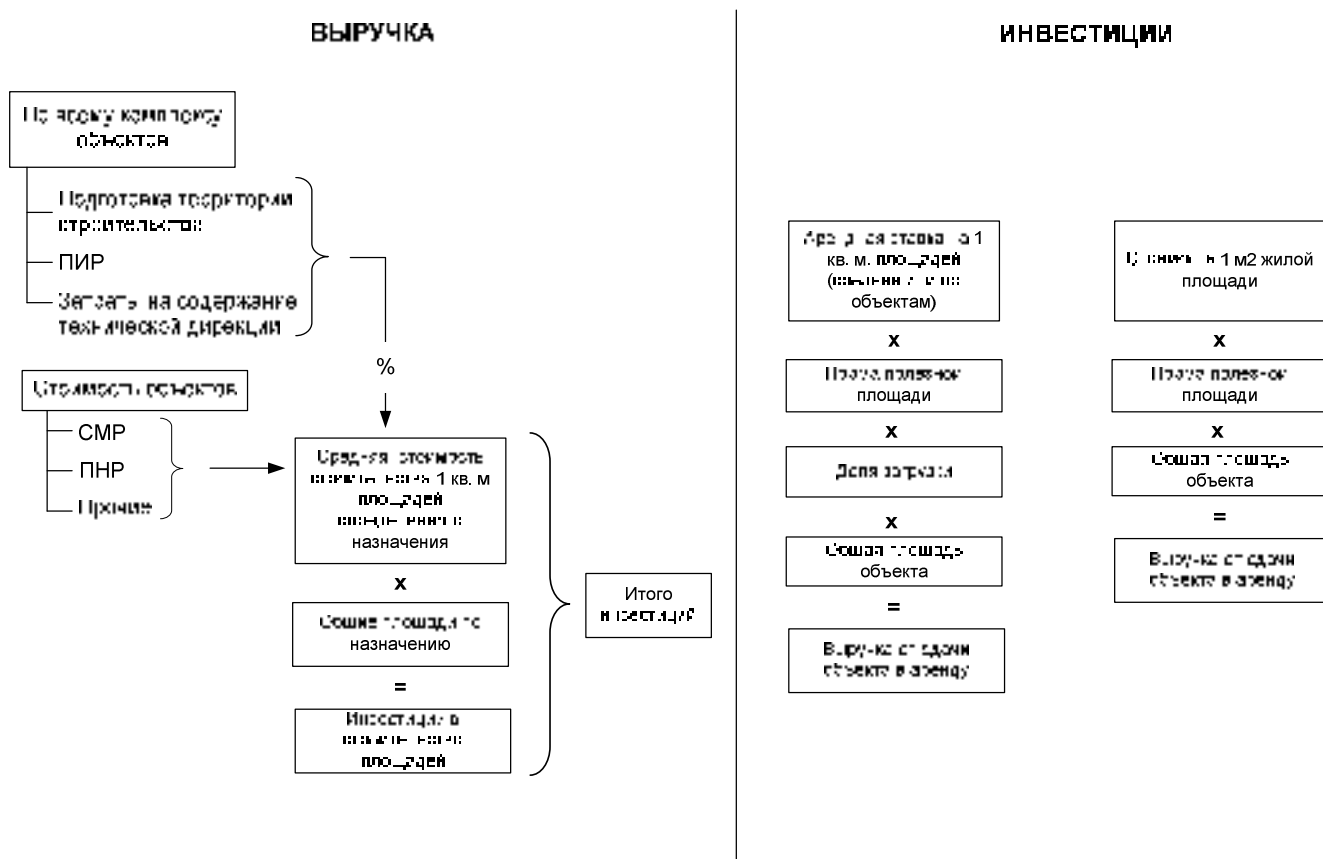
ВЫРУЧКА

ИНВЕСТИЦИИ

По всему комплексу объектов

Подготовка территории строительства

ПИР

Затраты на содержание технической дирекции

%

Стоимость объектов

СМР

ПНР

Прочие

Средняя стоимость строительства 1 кв. м площадей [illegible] назначения

x

Общие площади по назначению

=

Инвестиции в строительство площадей

Итого инвестиций

Арендная ставка за 1 кв. м. площадей ([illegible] объектам)

x

Процент полезной площади

x

Доля загрузки

x

Общая площадь объекта

=

Выручка от сдачи объекта в аренду

Цена за 1 м2 жилой площади

x

Процент полезной площади

x

Общая площадь объекта

=

Выручка от сдачи объекта в аренду